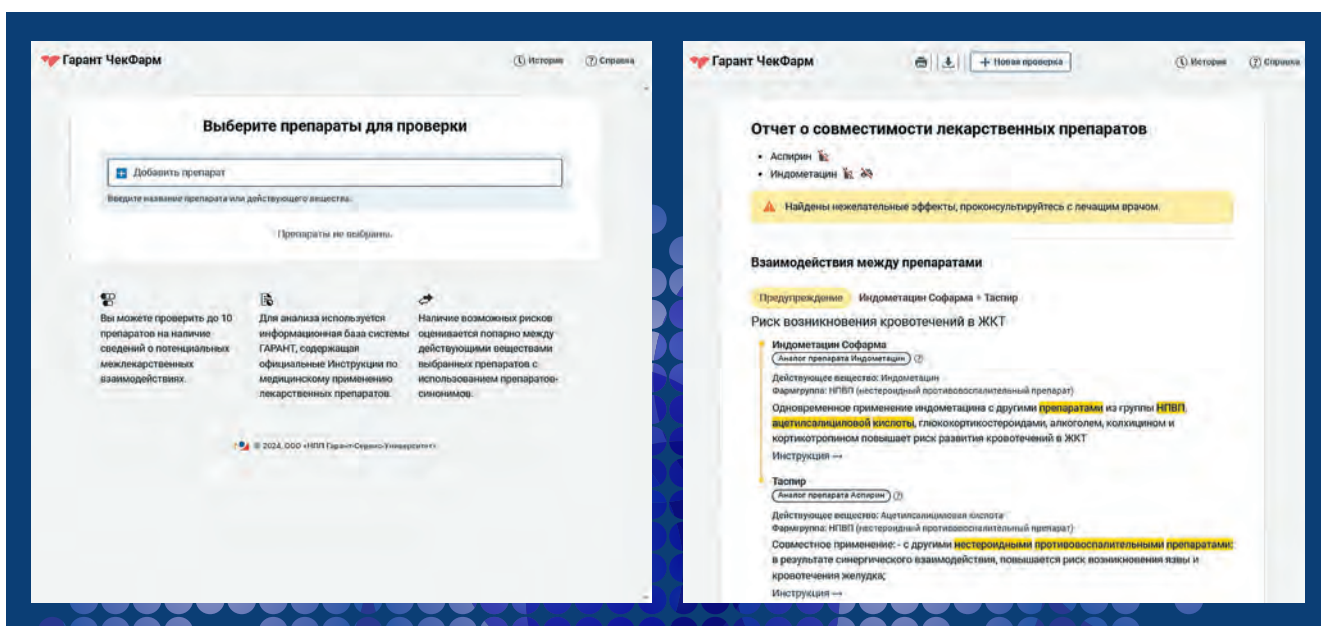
Гарант ЧекФарм

История Справка

Выберите препараты для проверки

Добавить препарат

Введите название препарата или действующего вещества.

Препараты не выбраны.

Вы можете проверить до 10 препаратов на наличие сведений о потенциальных межлекарственных взаимодействиях.

Для анализа используется информационная база системы ГАРАНТ, содержащая официальные Инструкции по медицинскому применению лекарственных препаратов.

Наличие возможных рисков оценивается попарно между действующими веществами выбранных препаратов с использованием препаратов-синонимов.

© 2024, ООО «НПП Гарант-Сервис-Университет»

Гарант ЧекФарм

+ Новая проверка

История Справка

Отчет о совместимости лекарственных препаратов

• Аспирин
• Индометацин

Найдены нежелательные эффекты, проконсультируйтесь с лечащим врачом.

Взаимодействия между препаратами

Предупреждение Индометацин Софарма + Таспир

Риск возникновения кровотечений в ЖКТ

Индометацин Софарма
Аналог препарата Индометацин
Действующее вещество: Индометацин
Фармгруппа: НПВП (нестероидный противовоспалительный препарат)
Одновременное применение индометацина с другими препаратами из группы НПВП, ацетилсалициловой кислоты, глюкокортикостероидами, алкоголем, колхицином и кортикотропином повышает риск развития кровотечений в ЖКТ
Инструкция →

Таспир
Аналог препарата Аспирин
Действующее вещество: Ацетилсалициловая кислота
Фармгруппа: НПВП (нестероидный противовоспалительный препарат)
Совместное применение: - с другими нестероидными противовоспалительными препаратами: в результате синергического взаимодействия, повышается риск возникновения язвы и кровотечения желудка;
Инструкция →